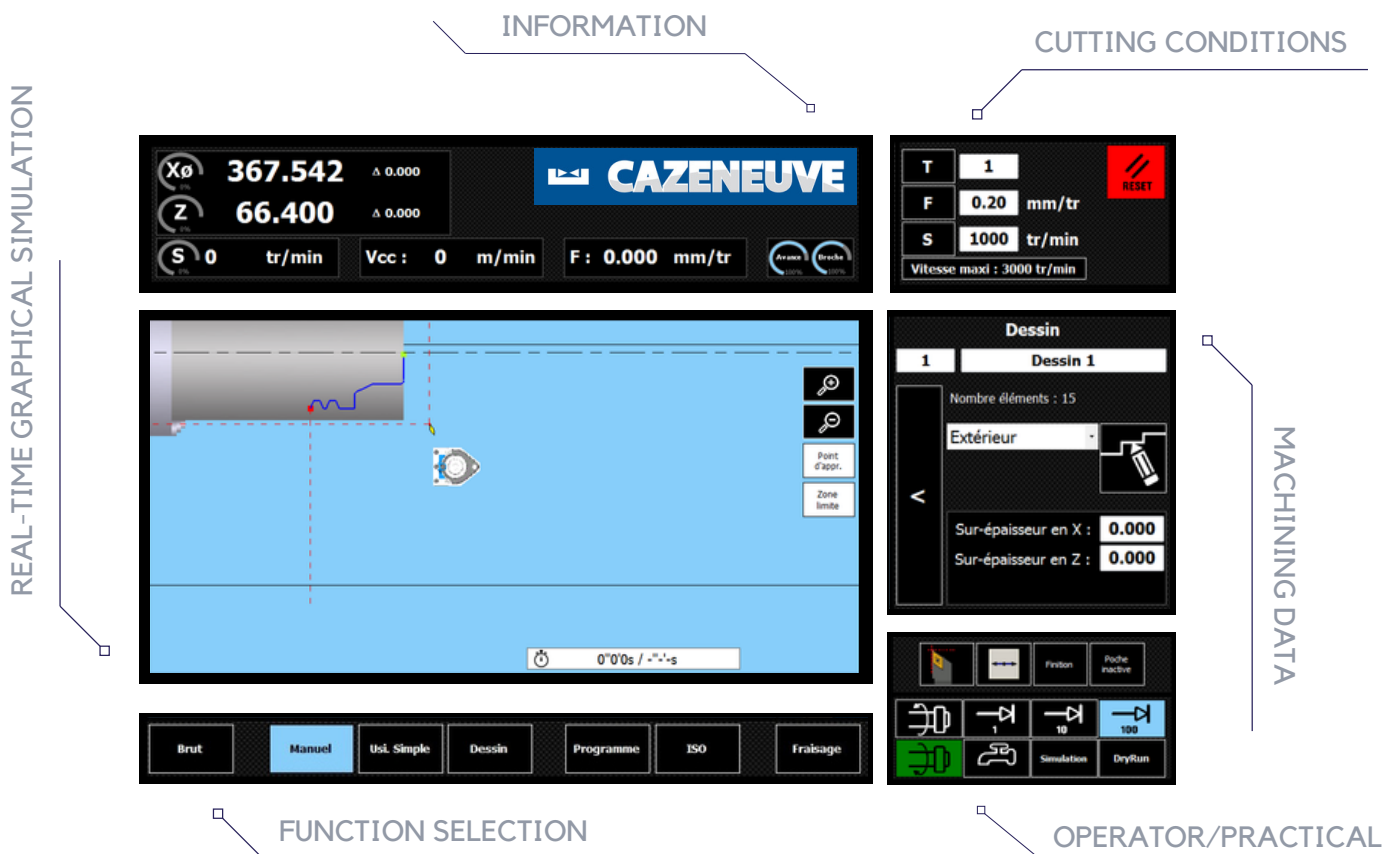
INFORMATION

CUTTING CONDITIONS

REAL-TIME GRAPHICAL SIMULATION

Xø 367.542 Δ 0.000
Z 66.400 Δ 0.000
S 0 tr/min
Vcc : 0 m/min
F : 0.000 mm/tr
Avance 100%
Broche 100%

CAZENEUVE

T 1
F 0.20 mm/tr
S 1000 tr/min
RESET
Vitesse maxi : 3000 tr/min

Point d'appr.
Zone limite

0"0'0s / -"-'-s

Dessin
1
Dessin 1
Nombre éléments : 15
Extérieur
<
Sur-épaisseur en X : 0.000
Sur-épaisseur en Z : 0.000

MACHINING DATA

Finition
Poche inactive
1
10
100
Simulation
DryRun

Brut
Manuel
Usi. Simple
Dessin
Programme
ISO
Fraisage

FUNCTION SELECTION

OPERATOR/PRACTICAL